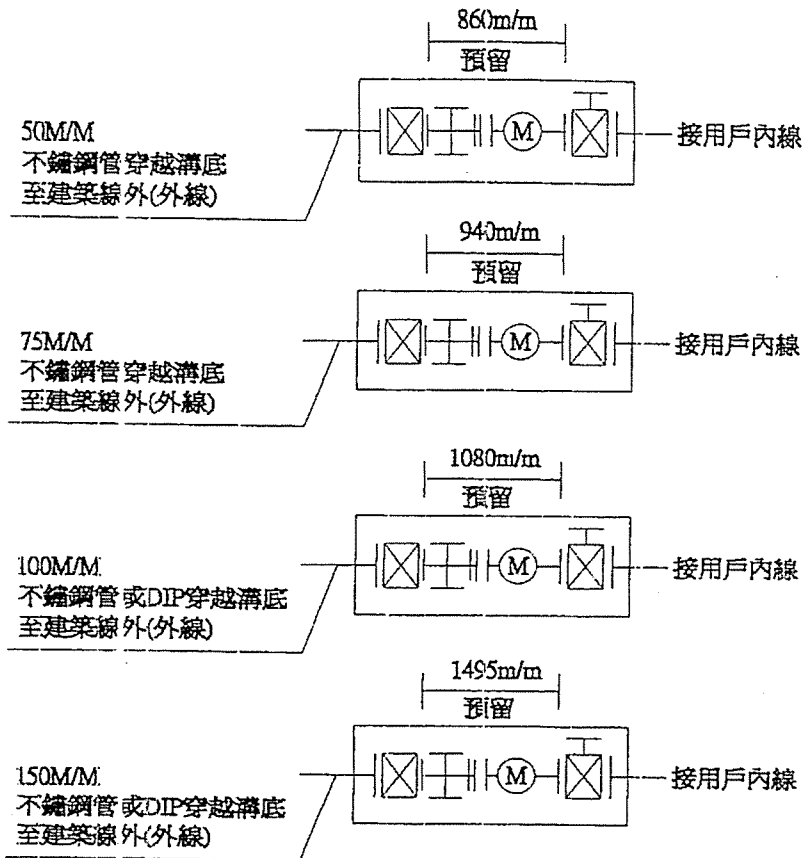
860m/m
預留

50M/M
不鏽鋼管穿越溝底
至建築線外(外線)

M

接用戶內線

940m/m
預留

75M/M
不鏽鋼管穿越溝底
至建築線外(外線)

M

接用戶內線

1080m/m
預留

100M/M
不鏽鋼管或DIP穿越溝底
至建築線外(外線)

M

接用戶內線

1495m/m
預留

150M/M
不鏽鋼管或DIP穿越溝底
至建築線外(外線)

M

接用戶內線